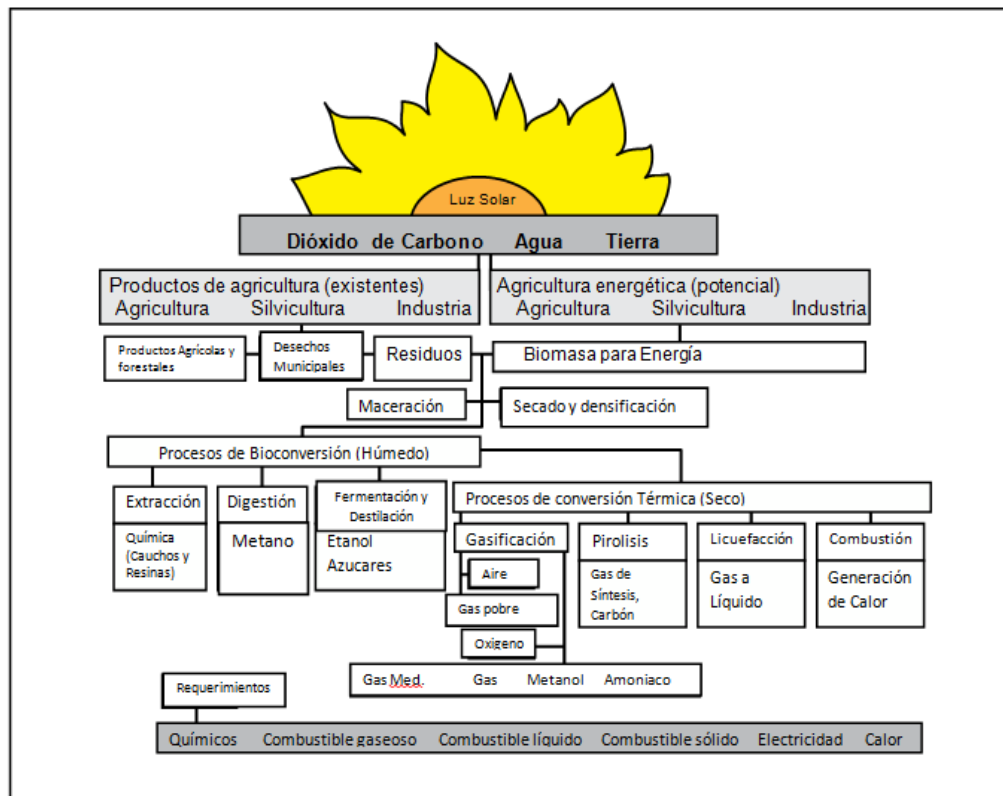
Luz Solar

Dióxido de Carbono Agua Tierra

Productos de agricultura (existentes)
Agricultura Silvicultura Industria

Agricultura energética (potencial)
Agricultura Silvicultura Industria

Productos Agrícolas y forestales

Desechos Municipales

Residuos

Biomasa para Energía

Maceración

Secado y densificación

Procesos de Bioconversión (Húmedo)

Extracción
Química (Cauchos y Resinas)

Digestión
Metano

Fermentación y Destilación
Etanol Azucares

Procesos de conversión Térmica (Seco)

Gasificación

Aire

Gas pobre

Oxigeno

Pirolisis
Gas de Síntesis, Carbón

Licuefacción
Gas a Líquido

Combustión
Generación de Calor

Gas Med. Gas Metanol Amoniaco

Requerimientos

Químicos Combustible gaseoso Combustible líquido Combustible sólido Electricidad Calor